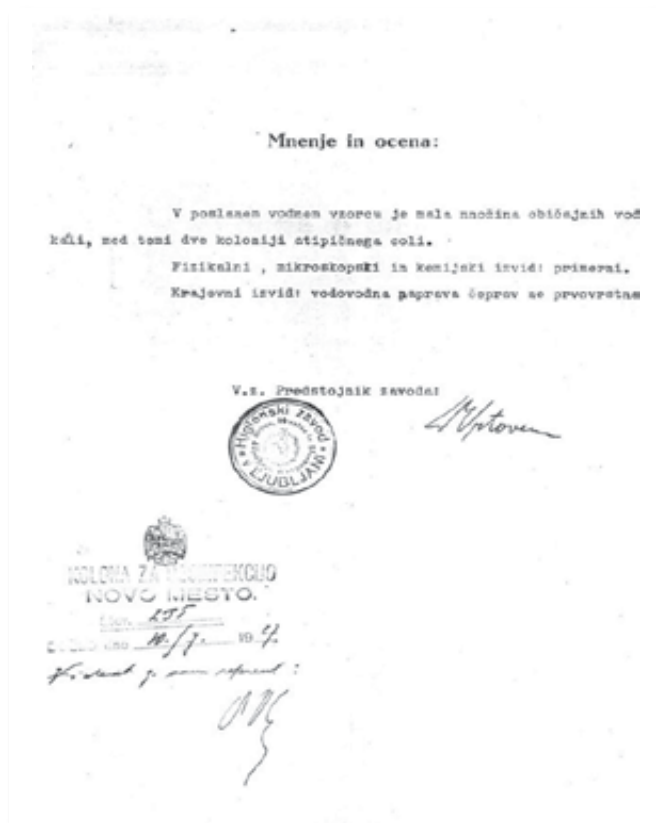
Mnenje in ocena:

V poslanem vodnem vzorcu je mala nnožina običajnih vod kdi, med temi dve koloniji atipičnega coli.

Fizikalni , mikroskopski in kemijski izvid: primerni.

Krajevni izvid: vodovodna naprava čeprov se prvovrstna

V.z. Predstojnik zavoda:

Higienski zavod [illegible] LJUBLJANA

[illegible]

KOLONA ZA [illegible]
NOVO MESTO.
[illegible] 275
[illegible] 16/7 19 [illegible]

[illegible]